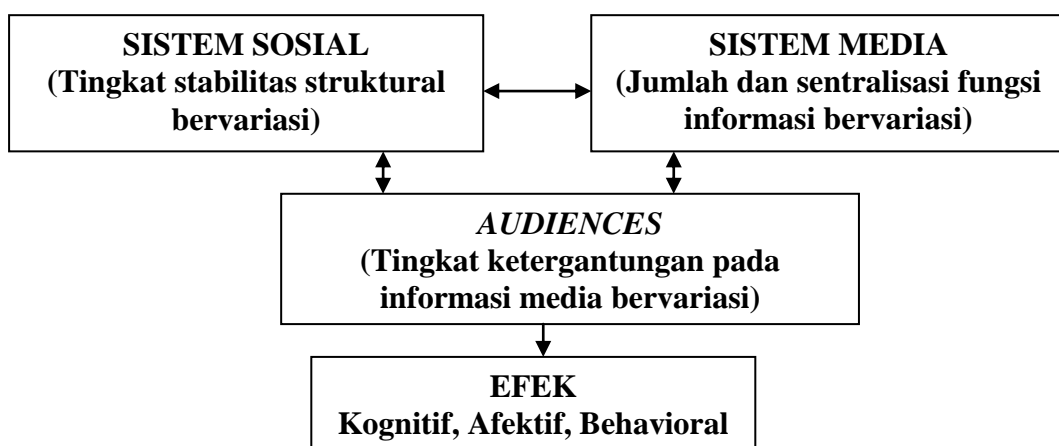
SISTEM SOSIAL
(Tingkat stabilitas struktural bervariasi)

SISTEM MEDIA
(Jumlah dan sentralisasi fungsi informasi bervariasi)

AUDIENCES
(Tingkat ketergantungan pada informasi media bervariasi)

EFEK
Kognitif, Afektif, Behavioral